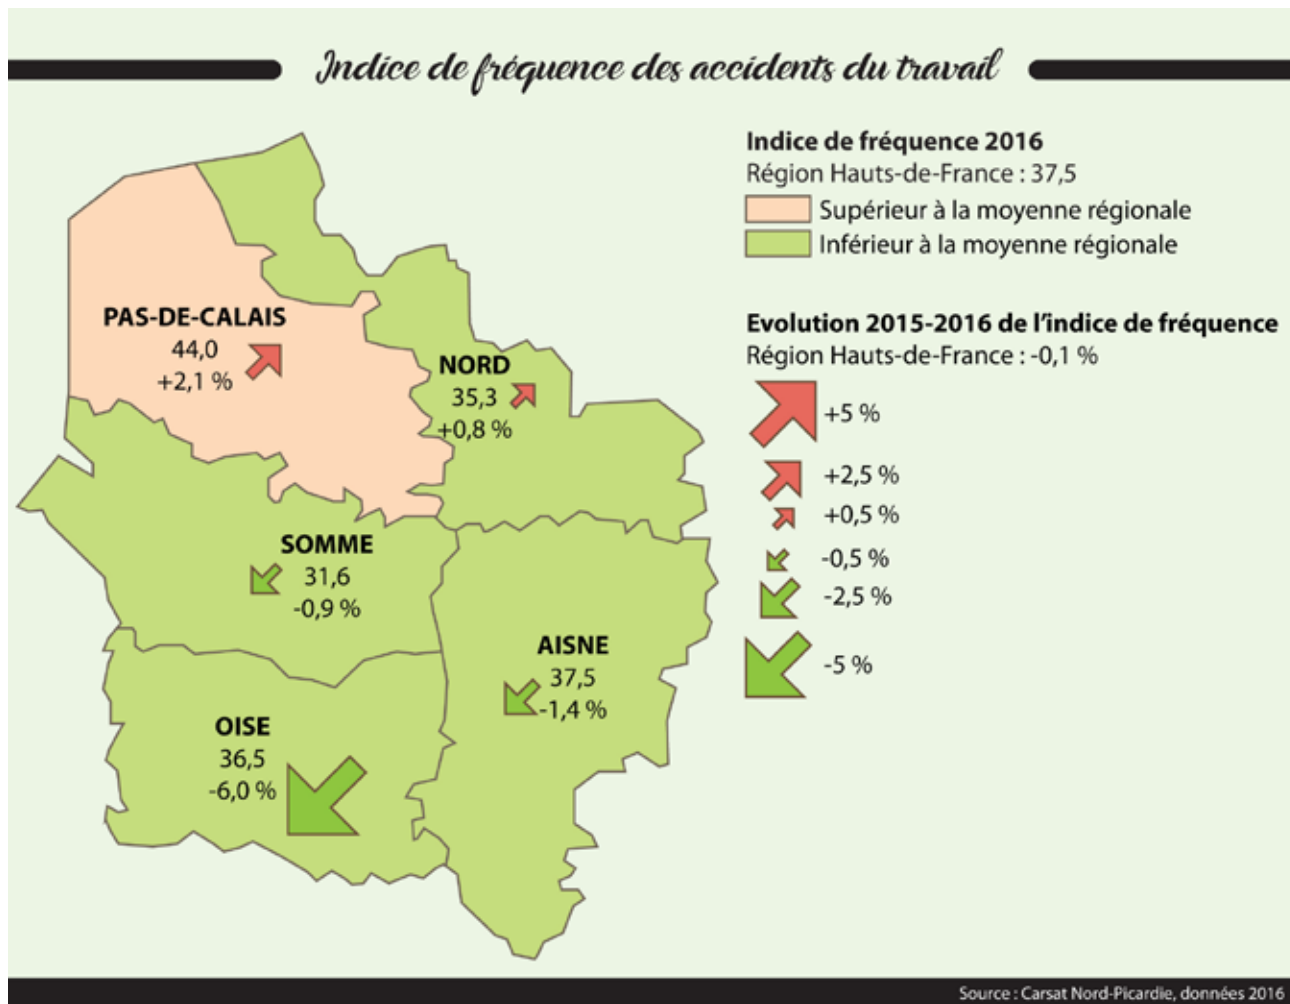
Indice de fréquence des accidents du travail

Indice de fréquence 2016
Région Hauts-de-France : 37,5
Supérieur à la moyenne régionale
Inférieur à la moyenne régionale

Evolution 2015-2016 de l'indice de fréquence
Région Hauts-de-France : -0,1 %
+5 %
+2,5 %
+0,5 %
-0,5 %
-2,5 %
-5 %

PAS-DE-CALAIS
44,0
+2,1 %

NORD
35,3
+0,8 %

SOMME
31,6
-0,9 %

AISNE
37,5
-1,4 %

OISE
36,5
-6,0 %

Source : Carsat Nord-Picardie, données 2016